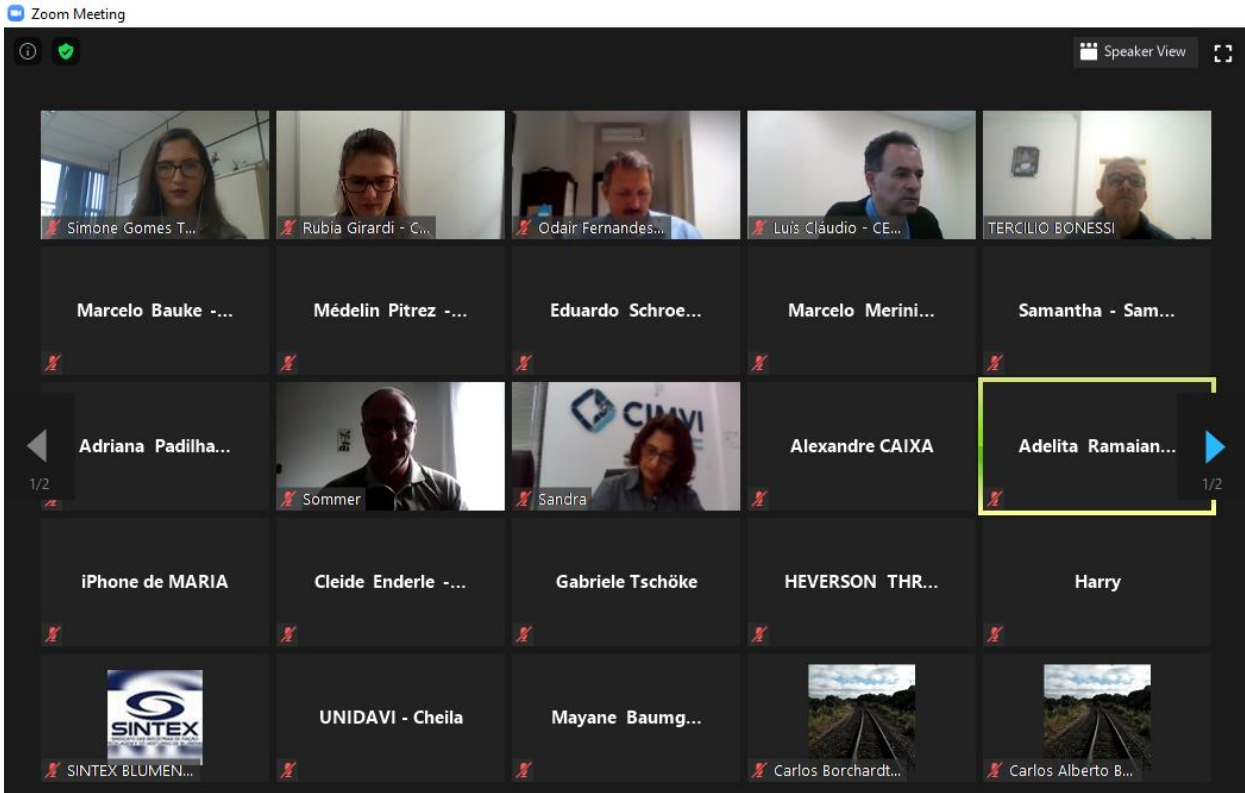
Zoom Meeting

Speaker View

Simone Gomes T...

Rubia Girardi - C...

Odair Fernandes...

Luís Cláudio - CE...

TERCILIO BONESSI

Marcelo Bauke -...

Médelin Pitrez -...

Eduardo Schroe...

Marcelo Merini...

Samantha - Sam...

Adriana Padilha...

1/2

Sommer

CIMVI

Sandra

Alexandre CAIXA

Adelita Ramaian...

1/2

iPhone de MARIA

Cleide Enderle -...

Gabriele Tschöke

HEVERSON THR...

Harry

SINTEX

SINTEX BLUMEN...

UNIDAVI - Cheila

Mayane Baumg...

Carlos Borchardt...

Carlos Alberto B...